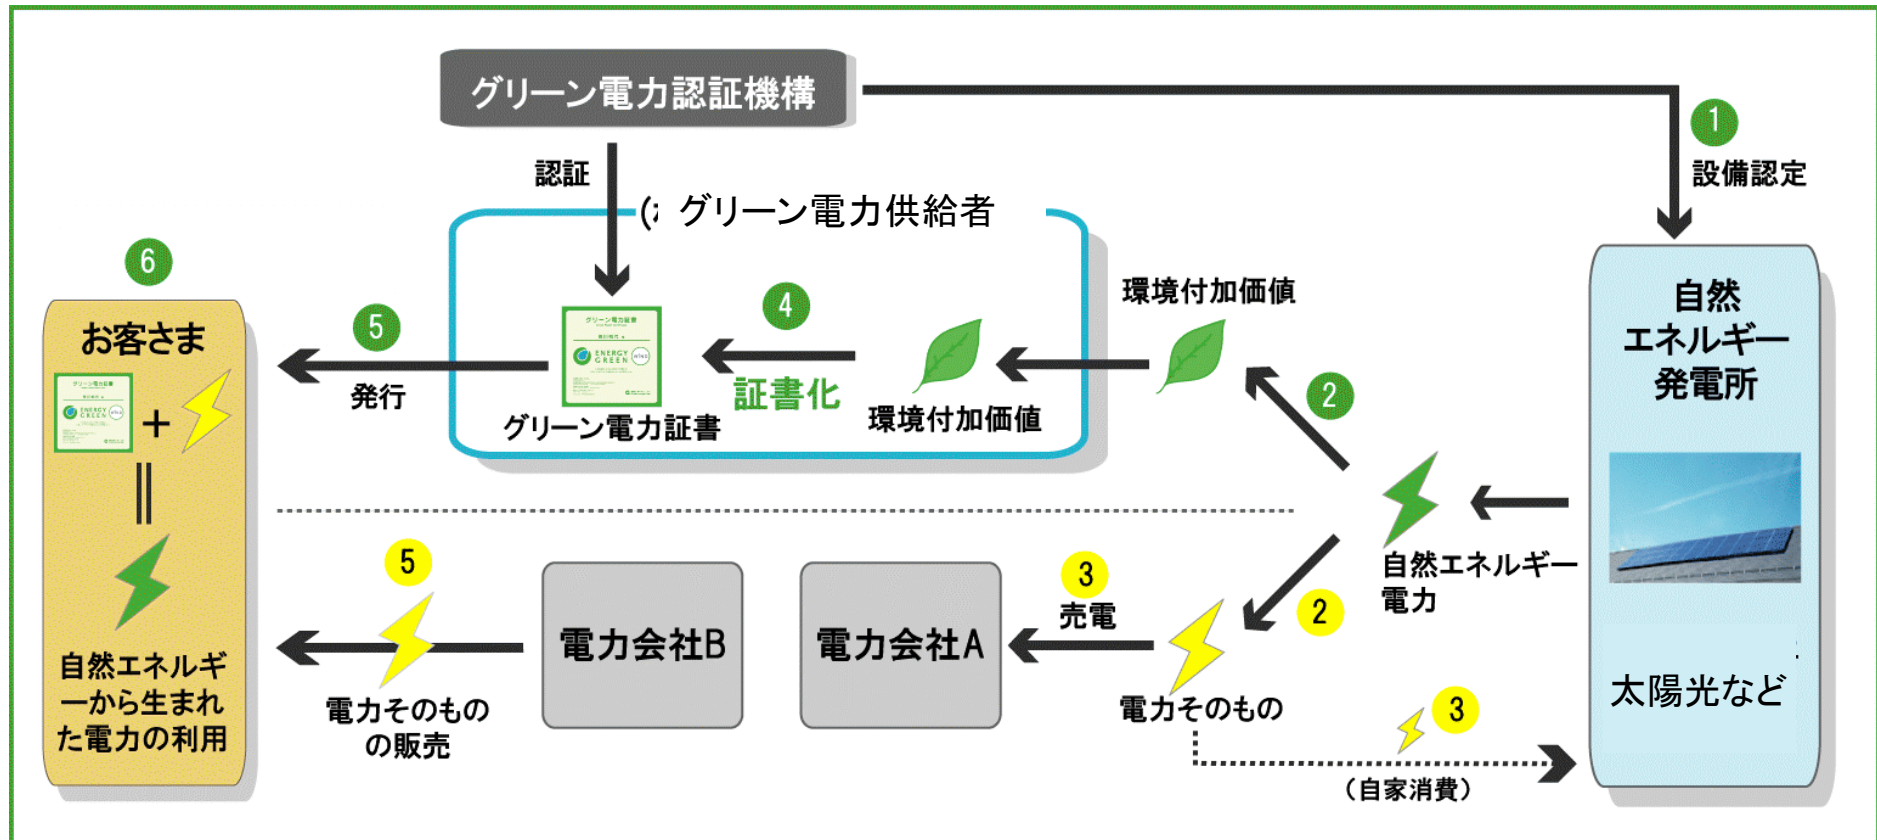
グリーン電力認証機構

1
設備認定

認証

(ﾞ グリーン電力供給者

6
お客さま

+

‖

自然エネルギーから生まれた電力の利用

5
発行

グリーン電力証書

4
証書化

環境付加価値

環境付加価値

2

自然
エネルギー
発電所

太陽光など

自然エネルギー電力

2

3
売電

電力そのもの

3

（自家消費）

電力会社A

電力会社B

5

電力そのものの販売